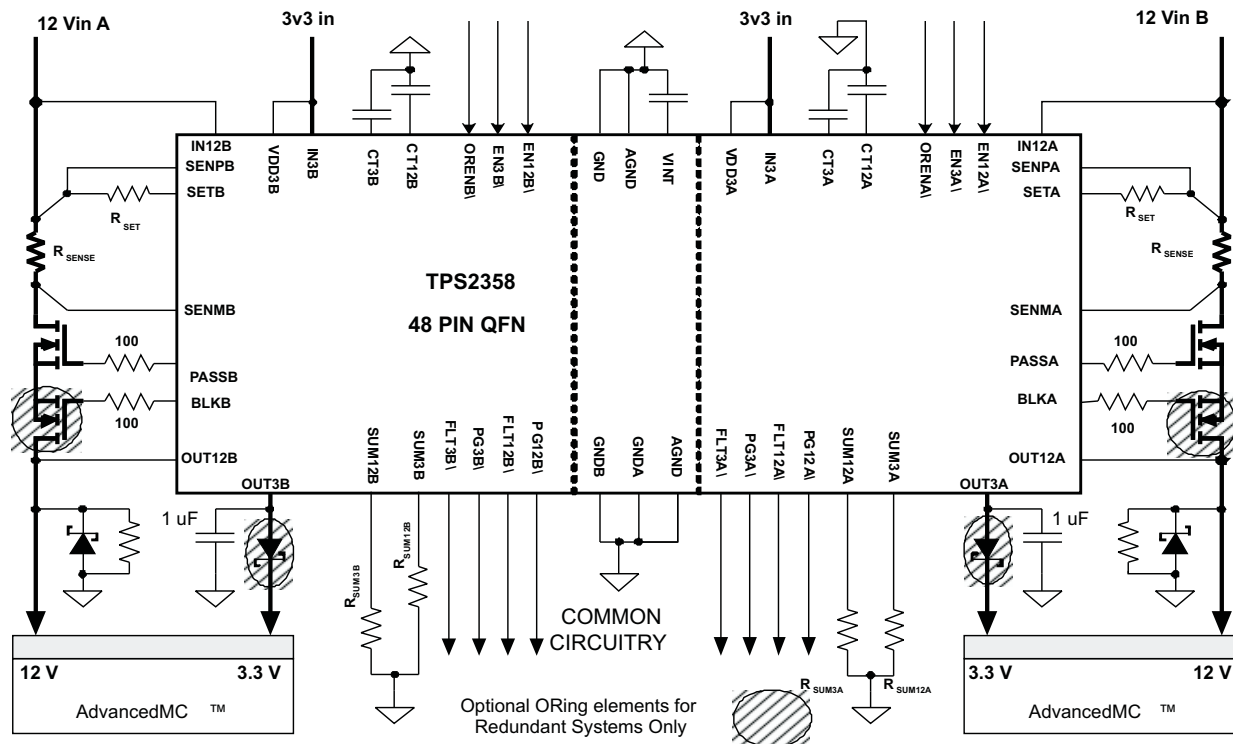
12 Vin A
3v3 in
3v3 in
12 Vin B

IN12B
SENPB
SETB
VDD3B
IN3B
CT3B
CT12B
ORENB\
EN3B\
EN12B\
GND
AGND
VINT
VDD3A
IN3A
CT3A
CT12A
ORENA\
EN3A\
EN12A\
IN12A
SENPA
SETA

$R_{SET}$
$R_{SENSE}$
$R_{SET}$
$R_{SENSE}$

TPS2358
48 PIN QFN

SENMB
SENMA
100
PASSB
100
PASSA
BLKB
100
BLKA
100
OUT12B
OUT12A
OUT3B
OUT3A

SUM12B
SUM3B
FLT3B\
PG3B\
FLT12B\
PG12B\
GNDB
GNDA
AGND
FLT3A\
PG3A\
FLT12A\
PG12A\
SUM12A
SUM3A

1 uF
1 uF

$R_{SUM3B}$
$R_{SUM12B}$

COMMON
CIRCUITRY

$R_{SUM3A}$
$R_{SUM12A}$

12 V
3.3 V
AdvancedMC ™

Optional ORing elements for Redundant Systems Only

3.3 V
12 V
AdvancedMC ™